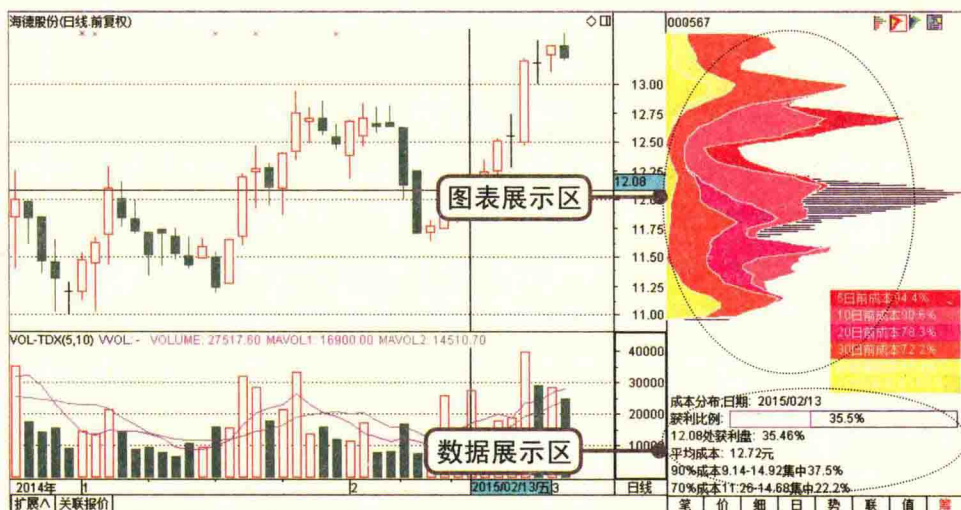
海德股份(日线 前复权)

000567

13.00
12.75
12.50
12.25
12.08
12.00
11.75
11.50
11.25
11.00

图表展示区

5日前成本94.4%
10日前成本90.5%
20日前成本78.3%
30日前成本72.2%

VOL-TDX(5,10) VVOL: - VOLUME: 27517.60 MAVOL1: 16900.00 MAVOL2: 14510.70

40000
30000
20000
10000

数据展示区

成本分布,日期: 2015/02/13
获利比例: 35.5%
12.08处获利盘: 35.46%
平均成本: 12.72元
90%成本9.14-14.92集中37.5%
70%成本11.26-14.68集中22.2%

2014年 1 2 2015/02/13/五 3 日线

扩展^ 关联报价

笔 价 细 日 势 联 值 筹